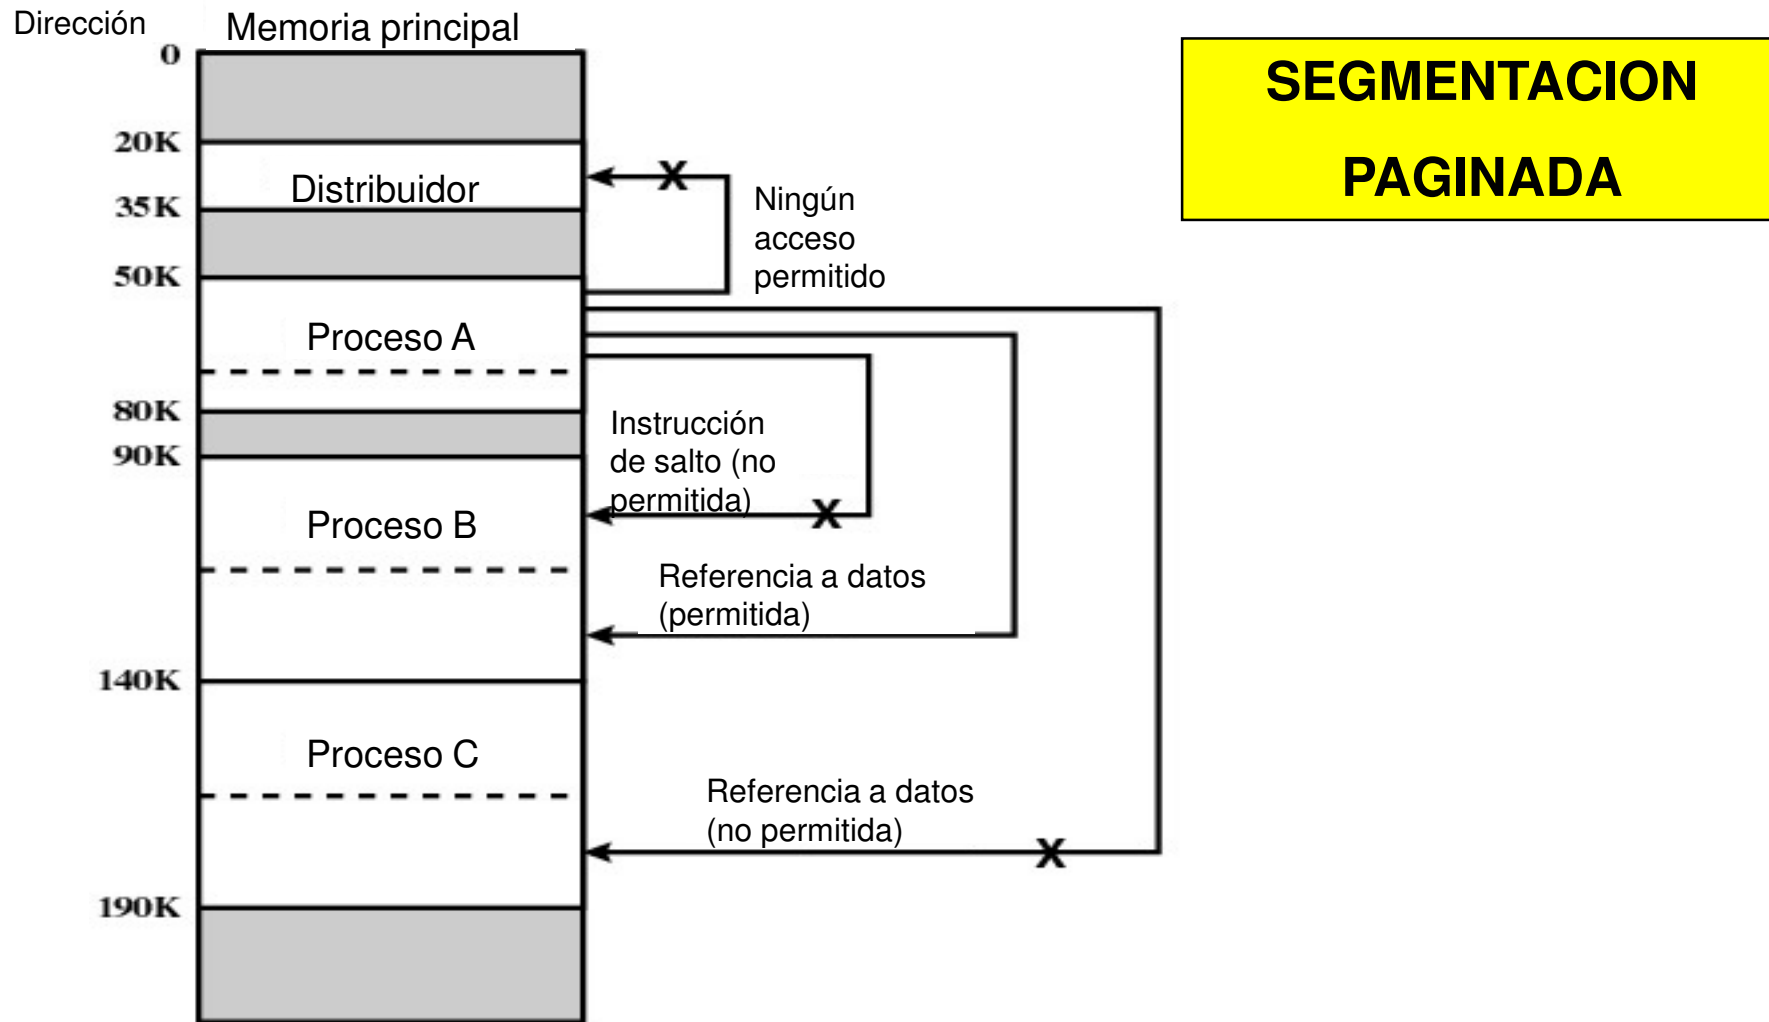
Dirección

Memoria principal

SEGMENTACION

PAGINADA

0

20K

Distribuidor

35K

50K

Ningún acceso permitido

Proceso A

80K

90K

Instrucción de salto (no permitida)

Proceso B

Referencia a datos (permitida)

140K

Proceso C

Referencia a datos (no permitida)

190K